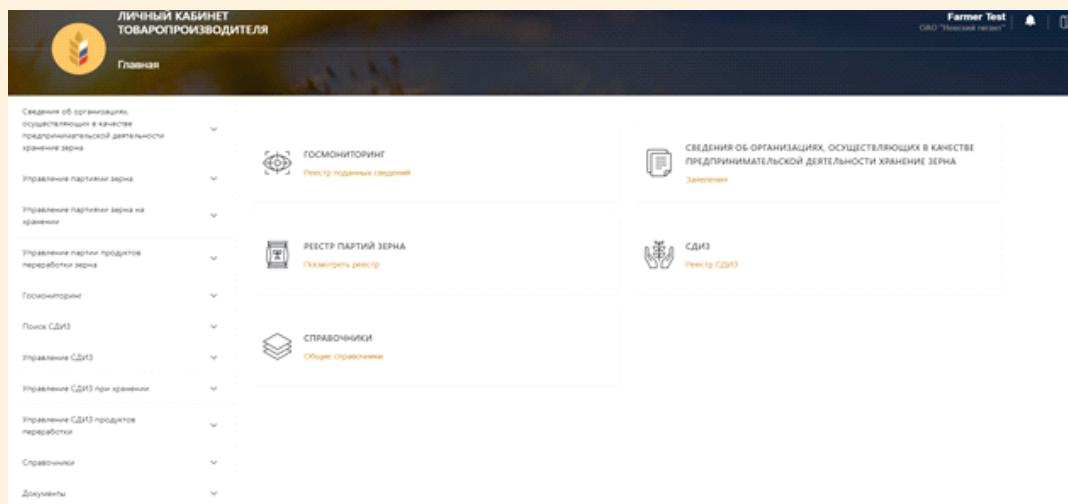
ЛИЧНЫЙ КАБИНЕТ ТОВАРОПРОИЗВОДИТЕЛЯ

Главная

Farmer Test
ОАО "Невский гигант"

Сведения об организациях, осуществляющих в качестве предпринимательской деятельности хранение зерна

Управление партиями зерна

Управление партиями зерна на хранении

Управление партии продуктов переработки зерна

Госмониторинг

Поиск СДИЗ

Управление СДИЗ

Управление СДИЗ при хранении

Управление СДИЗ продуктов переработки

Справочники

Документы

ГОСМОНИТОРИНГ
Реестр поданных сведений

СВЕДЕНИЯ ОБ ОРГАНИЗАЦИЯХ, ОСУЩЕСТВЛЯЮЩИХ В КАЧЕСТВЕ ПРЕДПРИНИМАТЕЛЬСКОЙ ДЕЯТЕЛЬНОСТИ ХРАНЕНИЕ ЗЕРНА
Заявления

РЕЕСТР ПАРТИЙ ЗЕРНА
Посмотреть реестр

СДИЗ
Реестр СДИЗ

СПРАВОЧНИКИ
Общие справочники